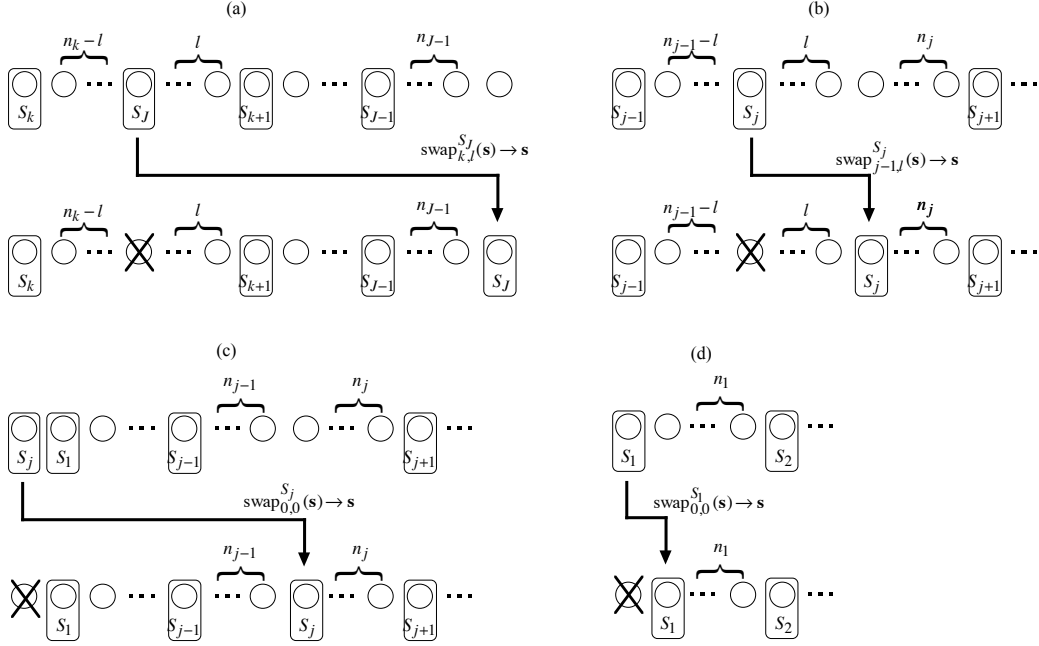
(a)

$n_k - l$ $l$ $n_{J-1}$

$S_k$ $S_J$ $S_{k+1}$ $S_{J-1}$

$\text{swap}_{k,l}^{S_J}(\mathbf{s}) \to \mathbf{s}$

$n_k - l$ $l$ $n_{J-1}$

$S_k$ $S_{k+1}$ $S_{J-1}$ $S_J$

(b)

$n_{j-1} - l$ $l$ $n_j$

$S_{j-1}$ $S_j$ $S_{j+1}$

$\text{swap}_{j-1,l}^{S_j}(\mathbf{s}) \to \mathbf{s}$

$n_{j-1} - l$ $l$ $n_j$

$S_{j-1}$ $S_j$ $S_{j+1}$

(c)

$n_{j-1}$ $n_j$

$S_j$ $S_1$ $S_{j-1}$ $S_{j+1}$

$\text{swap}_{0,0}^{S_j}(\mathbf{s}) \to \mathbf{s}$

$n_{j-1}$ $n_j$

$S_1$ $S_{j-1}$ $S_j$ $S_{j+1}$

(d)

$n_1$

$S_1$ $S_2$

$\text{swap}_{0,0}^{S_1}(\mathbf{s}) \to \mathbf{s}$

$n_1$

$S_1$ $S_2$